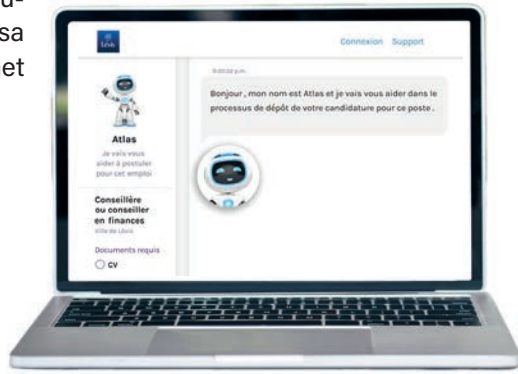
u-
sa
et

Lévis

Connexion Support

9:00:32 p.m.

Bonjour , mon nom est Atlas et je vais vous aider dans le processus de dépôt de votre candidature pour ce poste .

Atlas

Je vais vous aider à postuler pour cet emploi

Conseillère ou conseiller en finances

Ville de Lévis

Documents requis

CV